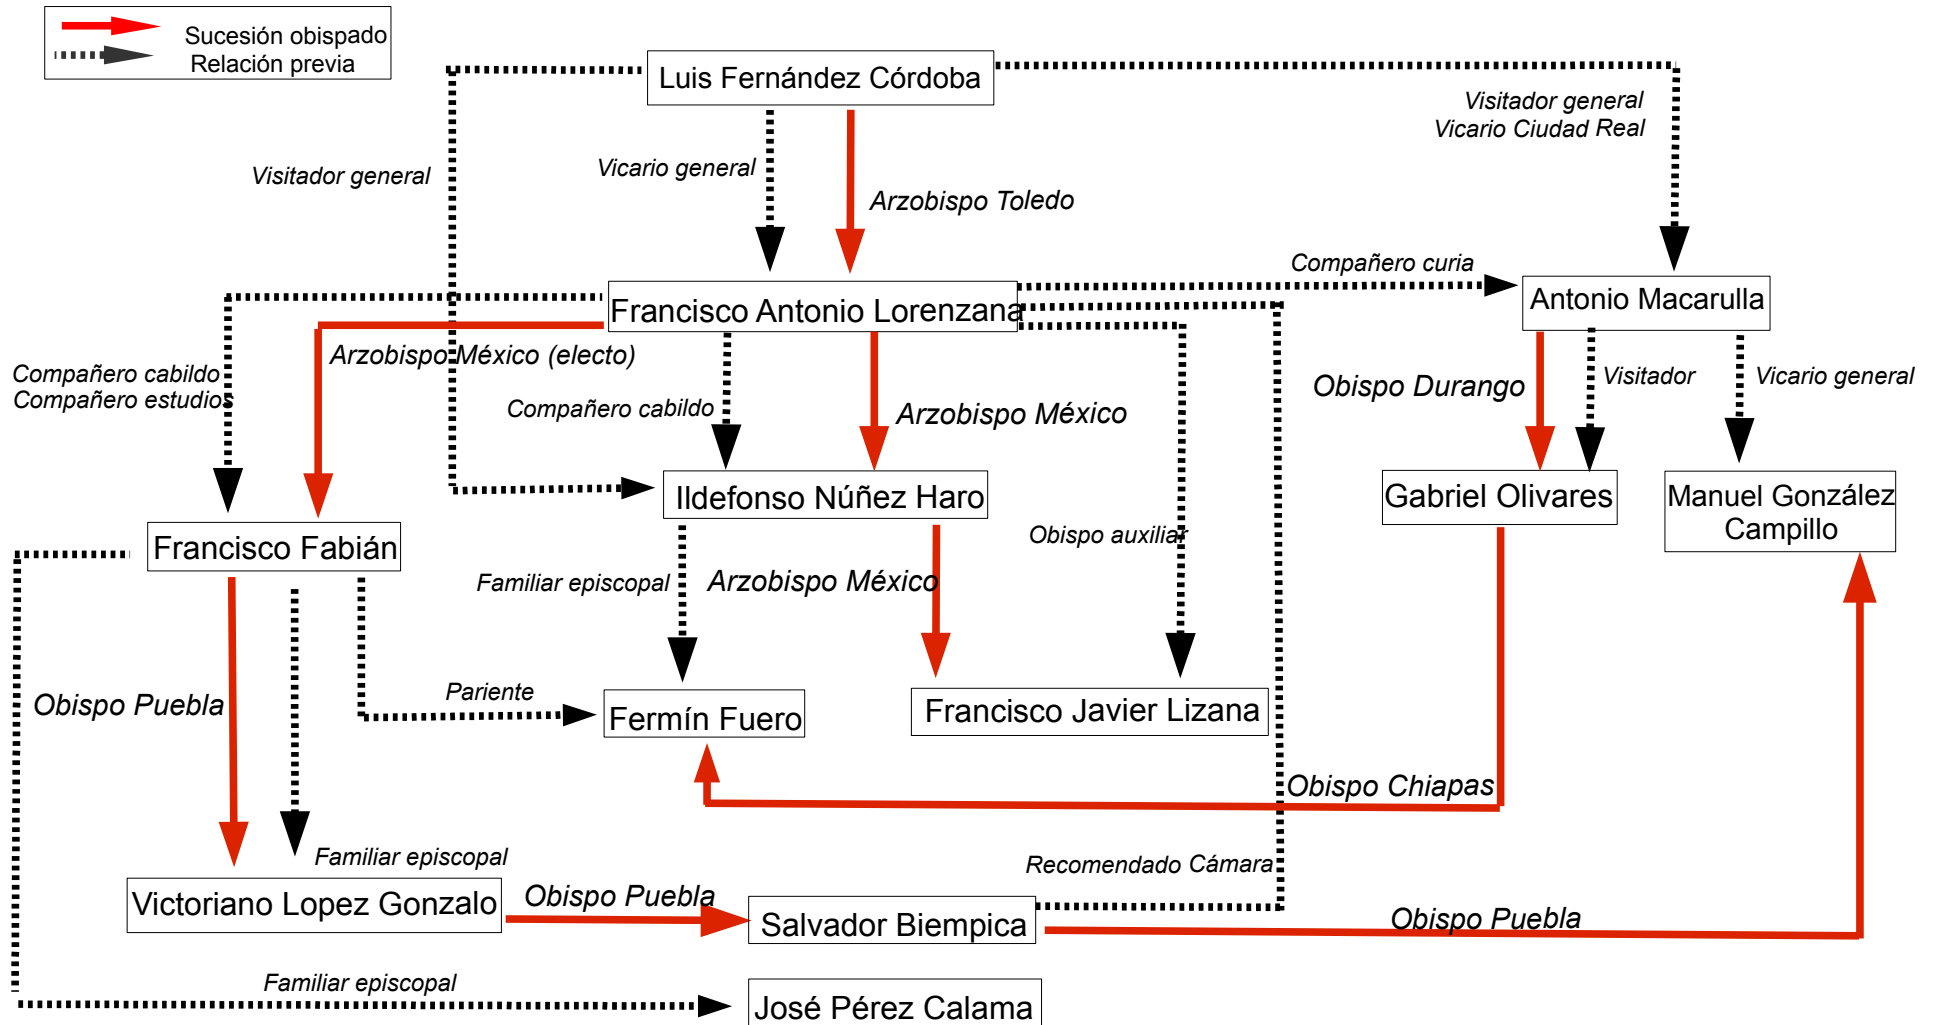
Sucesión obispado
Relación previa

Luis Fernández Córdoba

Visitador general
Vicario general
Arzobispo Toledo
Visitador general
Vicario Ciudad Real

Francisco Antonio Lorenzana
Compañero curia
Antonio Macarulla

Compañero cabildo
Compañero estudios
Arzobispo México (electo)
Compañero cabildo
Arzobispo México
Obispo Durango
Visitador
Vicario general

Francisco Fabián
Ildefonso Núñez Haro
Obispo auxiliar
Gabriel Olivares
Manuel González Campillo

Familiar episcopal
Arzobispo México
Obispo Puebla
Pariente
Fermín Fuero
Francisco Javier Lizana

Obispo Chiapas
Familiar episcopal
Recomendado Cámara
Victoriano Lopez Gonzalo
Obispo Puebla
Salvador Biempica
Obispo Puebla

Familiar episcopal
José Pérez Calama